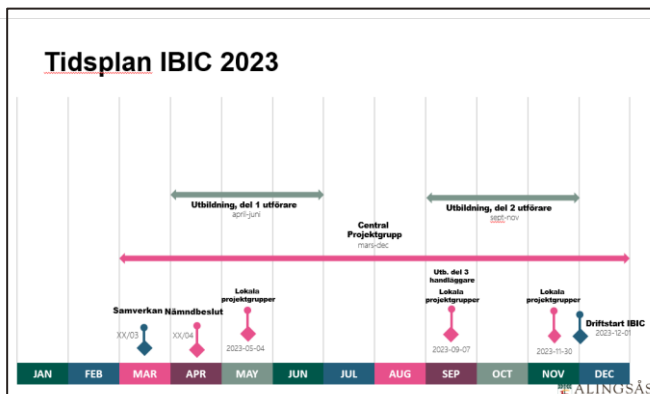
Tidsplan IBIC 2023

Utbildning, del 1 utförare
april-juni

Utbildning, del 2 utförare
sept-nov

Central Projektgrupp
mars-dec

Utb. del 3 handläggare

Lokala projektgrupper

Lokala projektgrupper

Lokala projektgrupper

Samverkan
XX/03

Nämndbeslut
XX/04

2023-05-04

2023-09-07

2023-11-30

Driftstart IBIC
2023-12-01

| JAN | FEB | MAR | APR | MAY | JUN | JUL | AUG | SEP | OCT | NOV | DEC |
|---|---|---|---|---|---|---|---|---|---|---|---|

ALINGSÅS